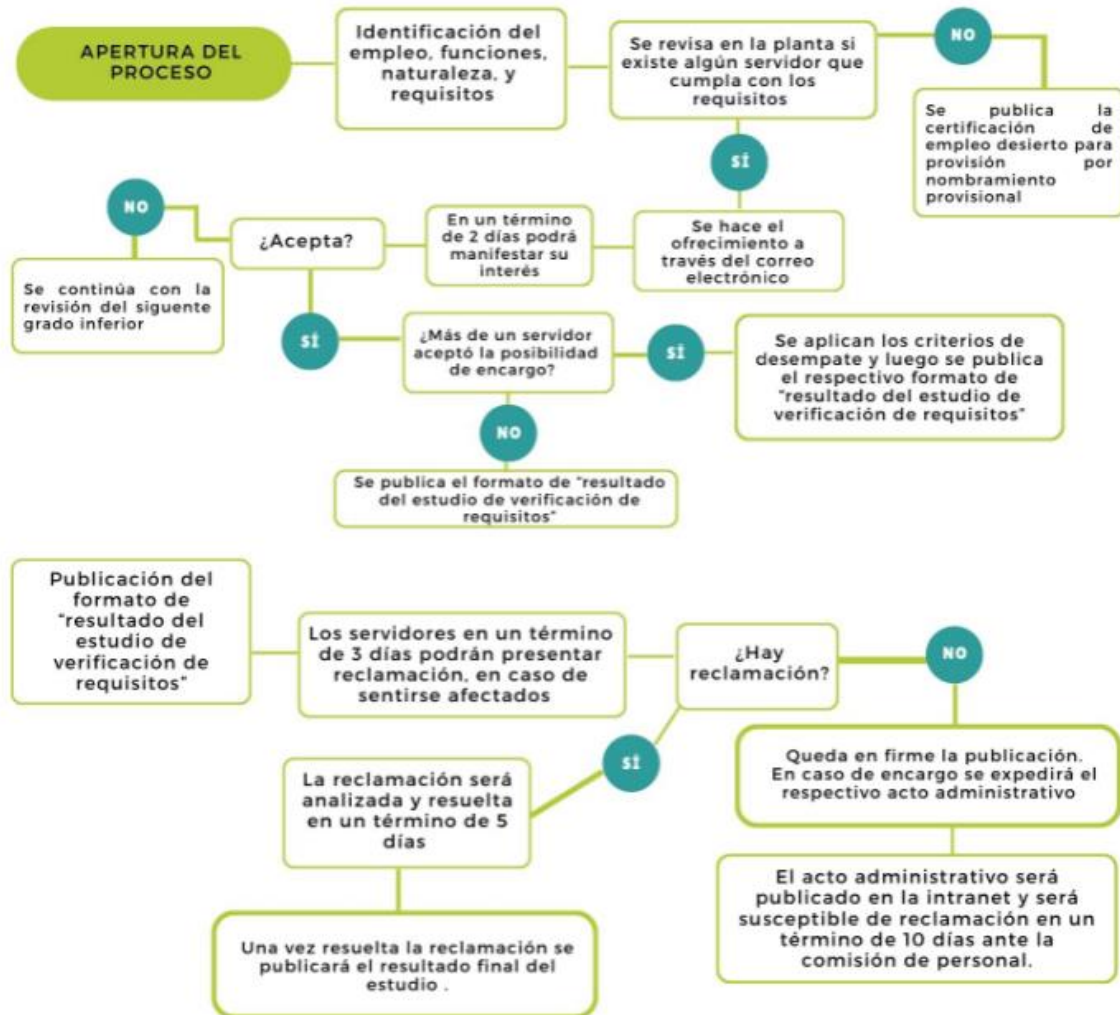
APERTURA DEL PROCESO

Identificación del empleo, funciones, naturaleza, y requisitos

Se revisa en la planta si existe algún servidor que cumpla con los requisitos

NO

Se publica la certificación de empleo desierto para provisión por nombramiento provisional

SÍ

Se hace el ofrecimiento a través del correo electrónico

En un término de 2 días podrá manifestar su interés

¿Acepta?

NO

Se continúa con la revisión del siguente grado inferior

SÍ

¿Más de un servidor aceptó la posibilidad de encargo?

SÍ

Se aplican los criterios de desempate y luego se publica el respectivo formato de "resultado del estudio de verificación de requisitos"

NO

Se publica el formato de "resultado del estudio de verificación de requisitos"

Publicación del formato de "resultado del estudio de verificación de requisitos"

Los servidores en un término de 3 días podrán presentar reclamación, en caso de sentirse afectados

¿Hay reclamación?

NO

Queda en firme la publicación. En caso de encargo se expedirá el respectivo acto administrativo

El acto administrativo será publicado en la intranet y será susceptible de reclamación en un término de 10 días ante la comisión de personal.

SÍ

La reclamación será analizada y resuelta en un término de 5 días

Una vez resuelta la reclamación se publicará el resultado final del estudio .